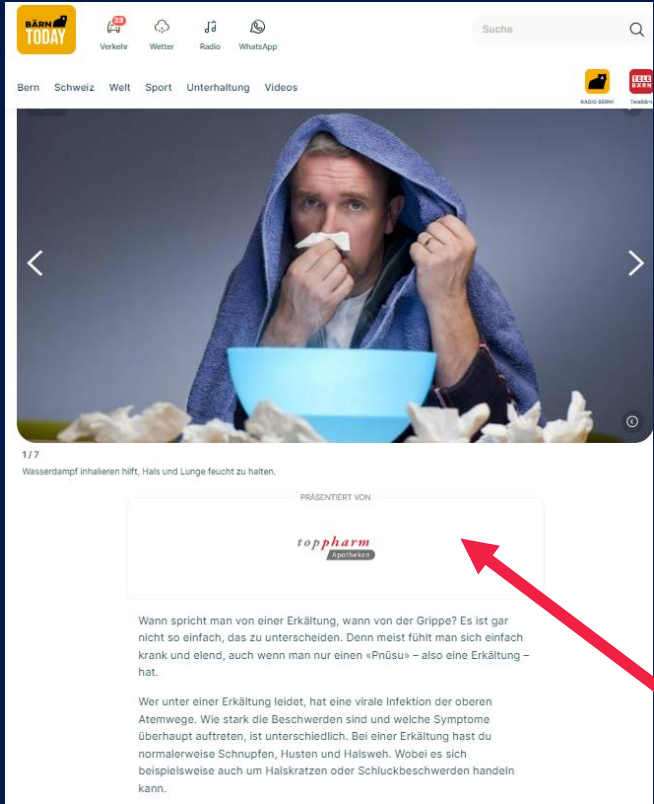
BÄRN TODAY

33 Verkehr Wetter Radio WhatsApp

Suche

Bern Schweiz Welt Sport Unterhaltung Videos

RADIO BERN1 TELE BÄRN TeleBärn

1/7
Wasserdampf inhalieren hilft, Hals und Lunge feucht zu halten.

PRÄSENTIERT VON

toppharm Apotheken

Wann spricht man von einer Erkältung, wann von der Grippe? Es ist gar nicht so einfach, das zu unterscheiden. Denn meist fühlt man sich einfach krank und elend, auch wenn man nur einen «Pnüsu» – also eine Erkältung – hat.

Wer unter einer Erkältung leidet, hat eine virale Infektion der oberen Atemwege. Wie stark die Beschwerden sind und welche Symptome überhaupt auftreten, ist unterschiedlich. Bei einer Erkältung hast du normalerweise Schnupfen, Husten und Halsweh. Wobei es sich beispielsweise auch um Halskratzen oder Schluckbeschwerden handeln kann.